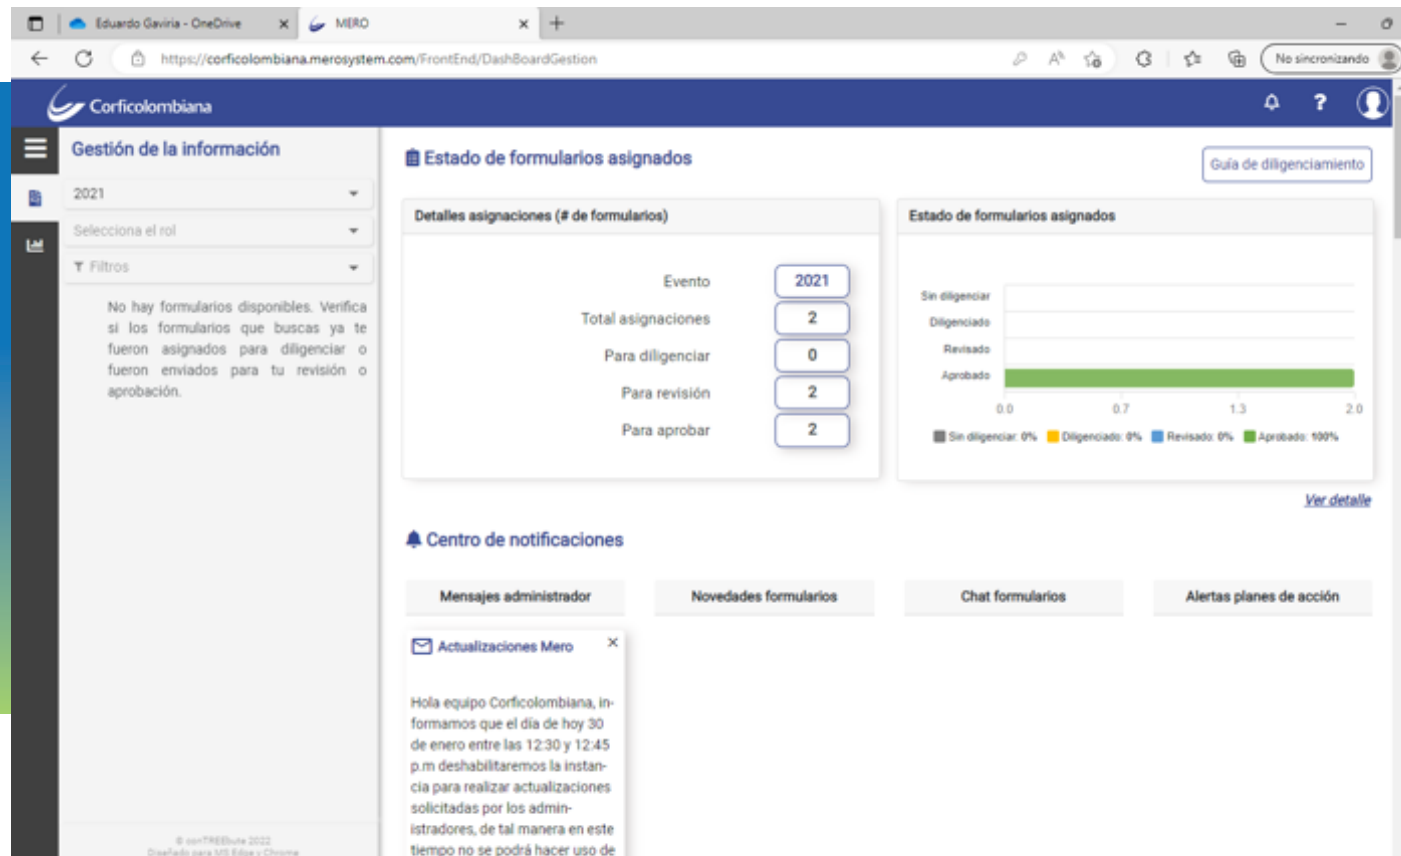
Eduardo Gaviria - OneDrive
MERO
https://corficolombiana.merosystem.com/FrontEnd/DashBoardGestion
No sincronizando

Corficolombiana

Gestión de la información
2021
Selecciona el rol
Filtros
No hay formularios disponibles. Verifica si los formularios que buscas ya te fueron asignados para diligenciar o fueron enviados para tu revisión o aprobación.

© conTREEbute 2022
Diseñado para MS Edge y Chrome

Estado de formularios asignados
Guía de diligenciamiento

Detalles asignaciones (# de formularios)

| | |
|---|---|
| Evento | 2021 |
| Total asignaciones | 2 |
| Para diligenciar | 0 |
| Para revisión | 2 |
| Para aprobar | 2 |

Estado de formularios asignados
Sin diligenciar
Diligenciado
Revisado
Aprobado
0.0 0.7 1.3 2.0
Sin diligenciar: 0% Diligenciado: 0% Revisado: 0% Aprobado: 100%

Ver detalle

Centro de notificaciones
Mensajes administrador
Novedades formularios
Chat formularios
Alertas planes de acción

Actualizaciones Mero

Hola equipo Corficolombiana, informamos que el día de hoy 30 de enero entre las 12:30 y 12:45 p.m deshabilitaremos la instancia para realizar actualizaciones solicitadas por los administradores, de tal manera en este tiempo no se podrá hacer uso de